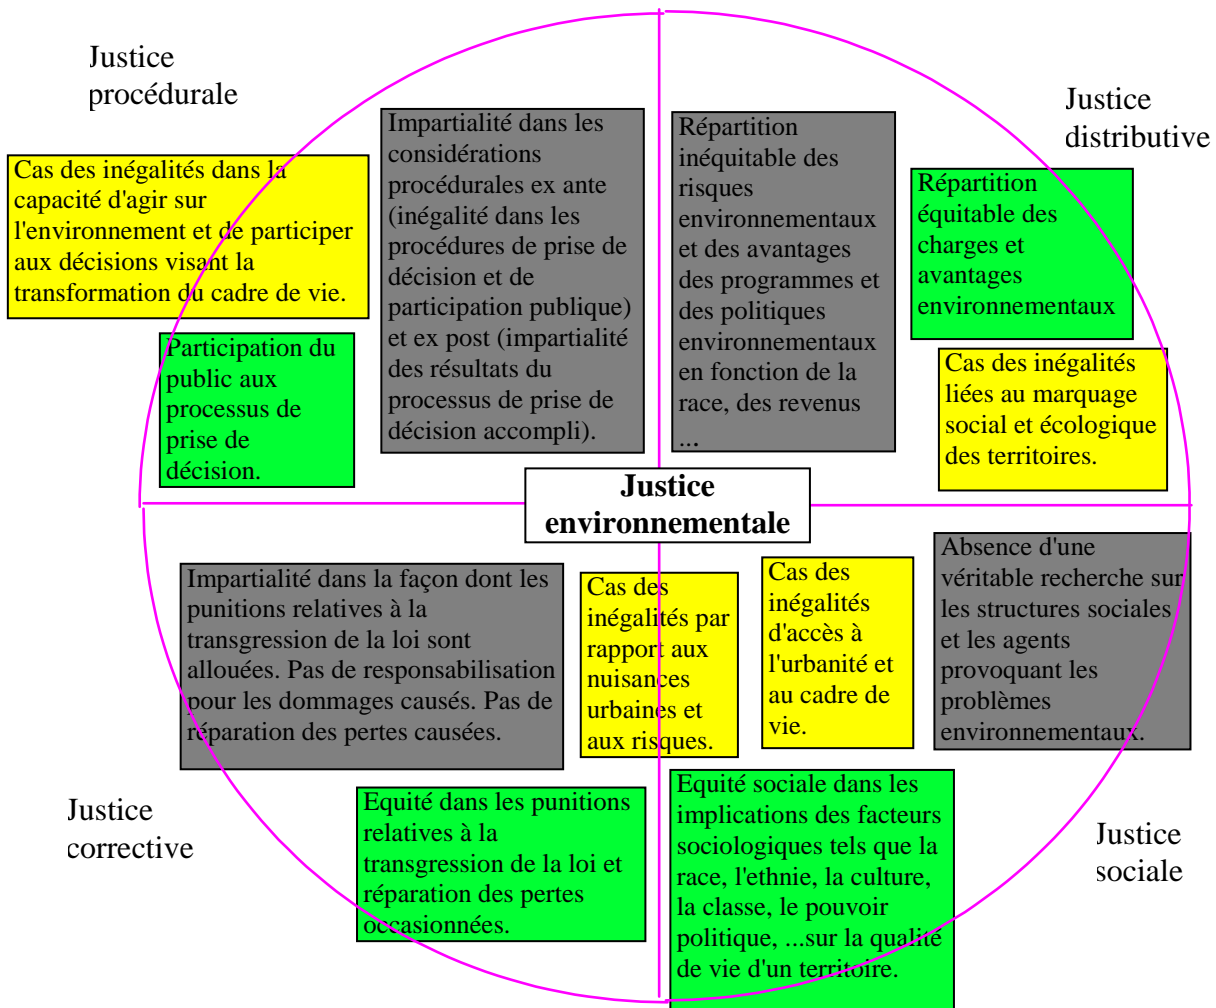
Justice procédurale

Cas des inégalités dans la capacité d'agir sur l'environnement et de participer aux décisions visant la transformation du cadre de vie.

Participation du public aux processus de prise de décision.

Impartialité dans les considérations procédurales ex ante (inégalité dans les procédures de prise de décision et de participation publique) et ex post (impartialité des résultats du processus de prise de décision accompli).

Répartition inéquitable des risques environnementaux et des avantages des programmes et des politiques environnementaux en fonction de la race, des revenus ...

Justice distributive

Répartition équitable des charges et avantages environnementaux

Cas des inégalités liées au marquage social et écologique des territoires.

Justice environnementale

Impartialité dans la façon dont les punitions relatives à la transgression de la loi sont allouées. Pas de responsabilisation pour les dommages causés. Pas de réparation des pertes causées.

Cas des inégalités par rapport aux nuisances urbaines et aux risques.

Cas des inégalités d'accès à l'urbanité et au cadre de vie.

Absence d'une véritable recherche sur les structures sociales et les agents provoquant les problèmes environnementaux.

Justice corrective

Equité dans les punitions relatives à la transgression de la loi et réparation des pertes occasionnées.

Equité sociale dans les implications des facteurs sociologiques tels que la race, l'ethnie, la culture, la classe, le pouvoir politique, ...sur la qualité de vie d'un territoire.

Justice sociale